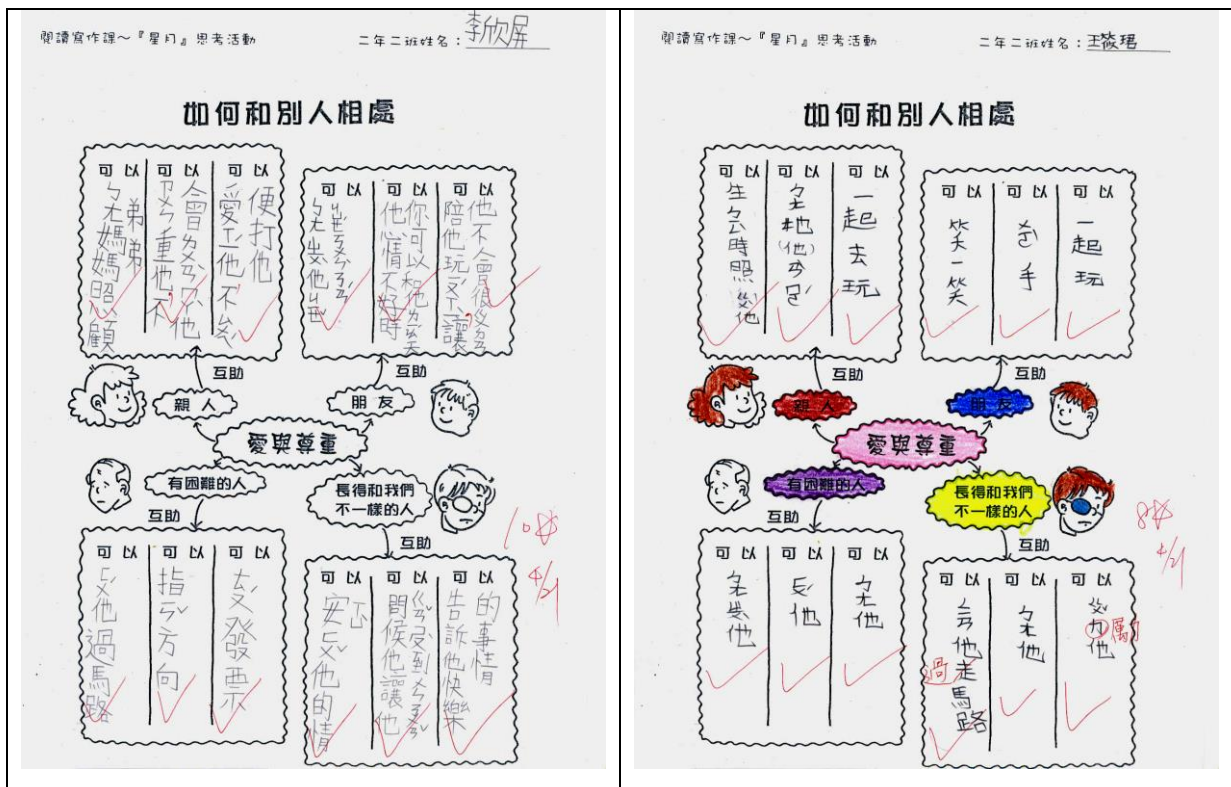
閱讀寫作課～『星月』思考活動　二年二班姓名：李欣屏

如何和別人相處

可以 便打他
可以 愛他不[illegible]
可以 會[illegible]他
可以 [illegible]重他不
可以 弟弟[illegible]媽媽照顧

可以 他不會很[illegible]
可以 陪他玩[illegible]讓
可以 你可以和他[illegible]
可以 他借不好時
可以 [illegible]他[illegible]

互助
親人
互助
朋友
愛與尊重
有困難的人
長得和我們不一樣的人
互助
互助

可以 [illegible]他過馬路
可以 指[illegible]方向
可以 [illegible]發票

可以 的事情告訴他快樂
可以 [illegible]到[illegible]問候他讓他
可以 安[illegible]他的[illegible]

10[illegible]
4/21

閱讀寫作課～『星月』思考活動　二年二班姓名：王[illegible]

如何和別人相處

可以 一起去玩
可以 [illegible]地(他)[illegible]
可以 生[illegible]時照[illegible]他

可以 一起玩
可以 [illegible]手
可以 笑一笑

互助
親人
互助
朋友
愛與尊重
有困難的人
長得和我們不一樣的人
互助
互助

可以 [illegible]他
可以 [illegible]他
可以 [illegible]他

可以 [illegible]他 勵
可以 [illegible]他
可以 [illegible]他走過馬路

8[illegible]
4/21